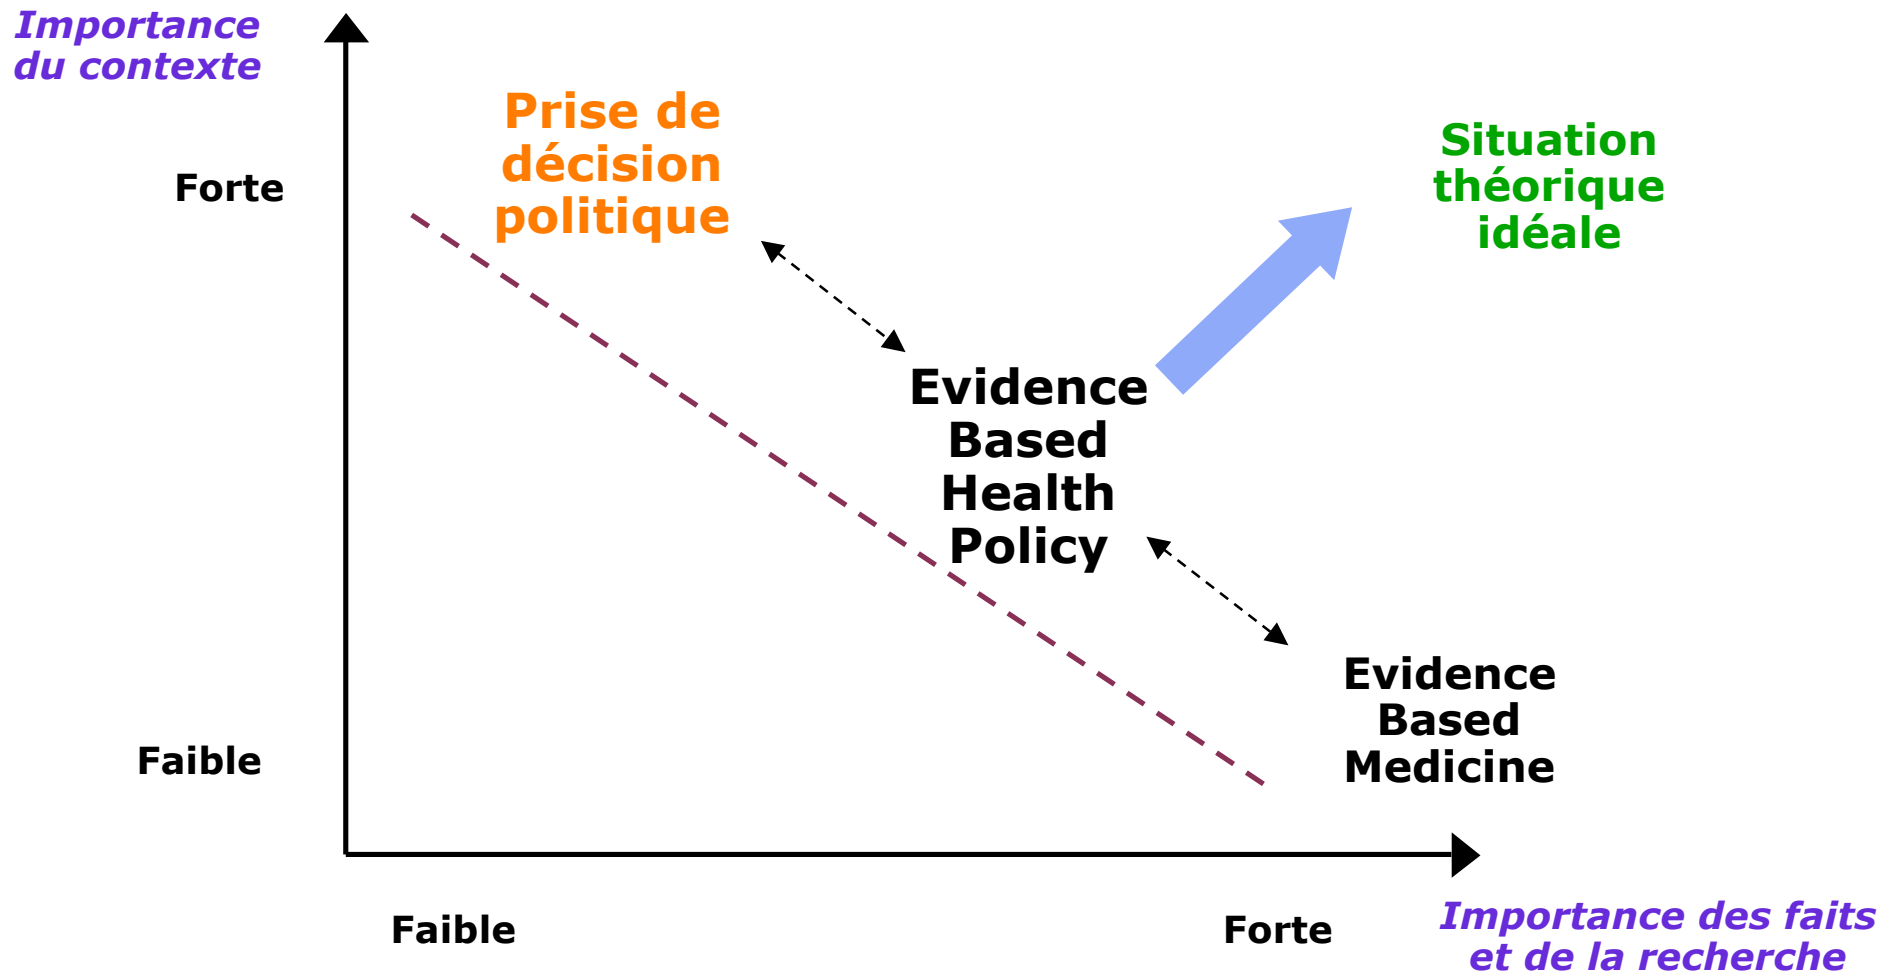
Importance du contexte

Forte

Faible

Prise de décision politique

Situation théorique idéale

Evidence Based Health Policy

Evidence Based Medicine

Faible

Forte

Importance des faits et de la recherche